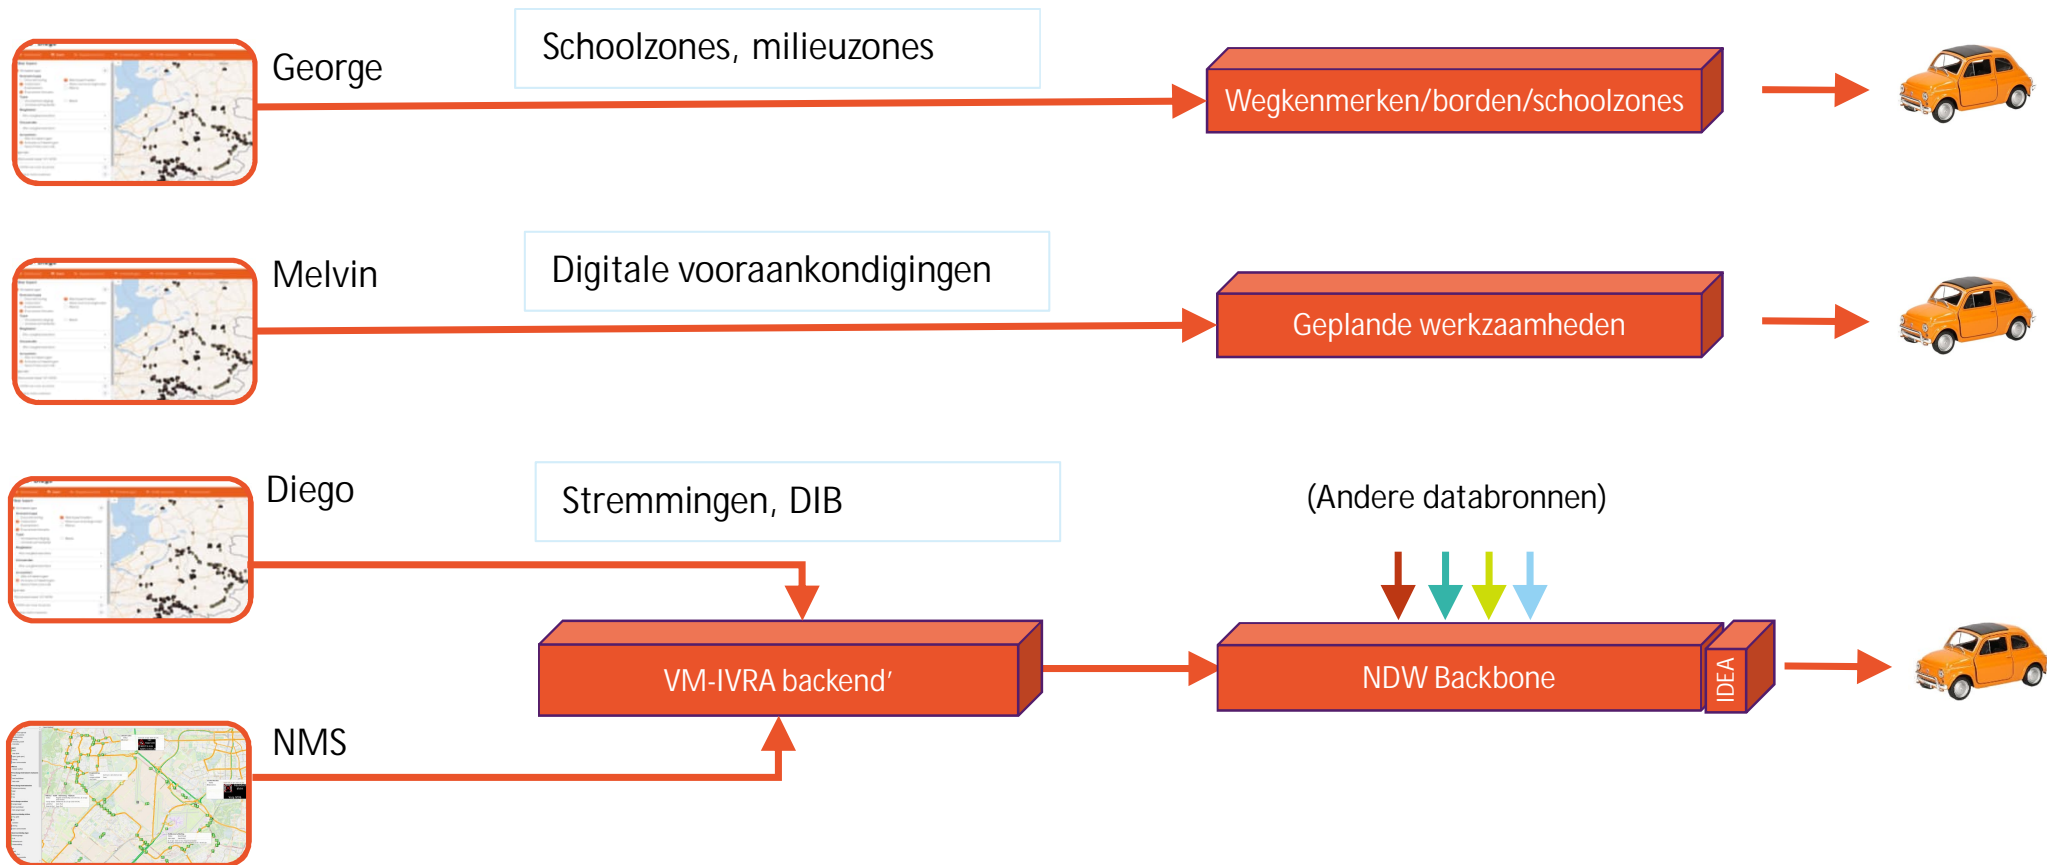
George

Schoolzones, milieuzones

Wegkenmerken/borden/schoolzones

Melvin

Digitale vooraankondigingen

Geplande werkzaamheden

Diego

Stremmingen, DIB

(Andere databronnen)

VM-IVRA backend'

NDW Backbone

IDEA

NMS